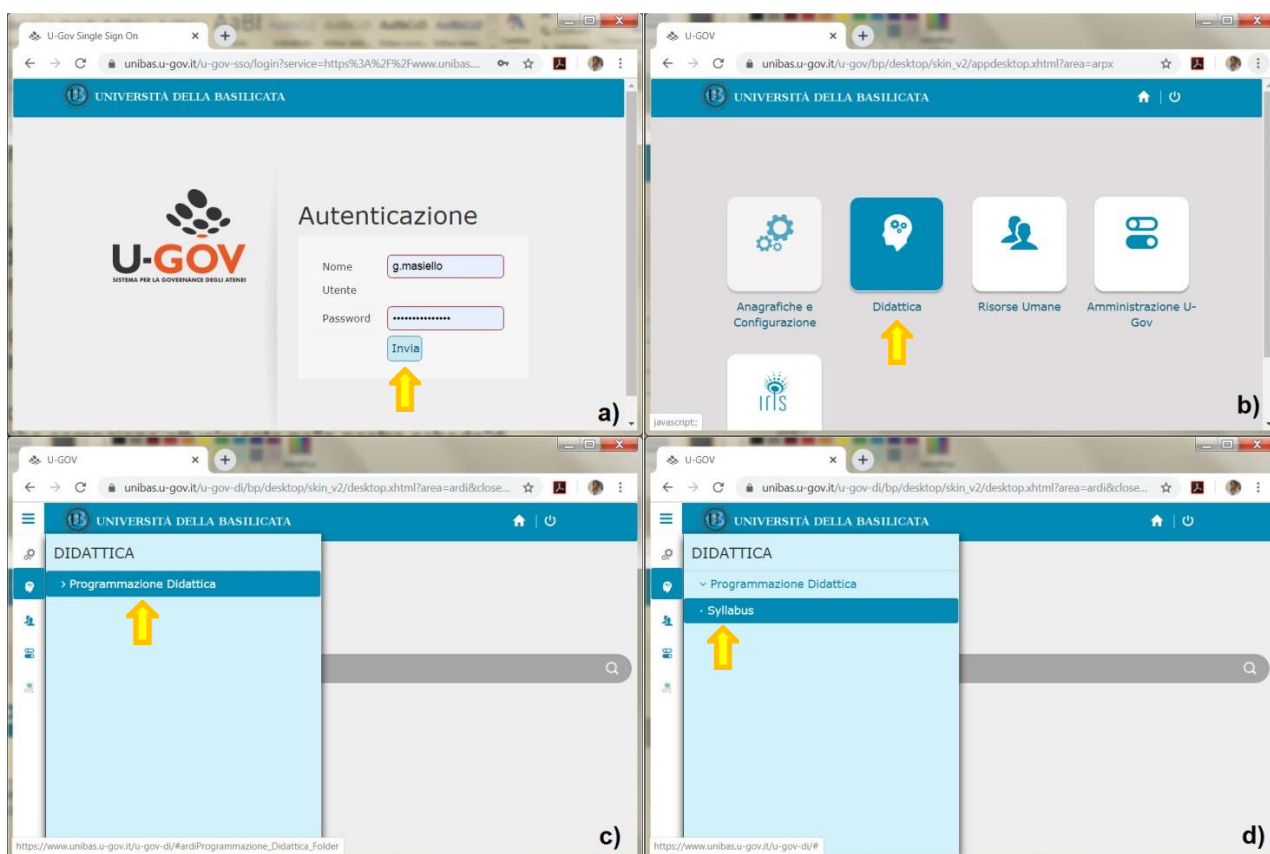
U-Gov Single Sign On

unibas.u-gov.it/u-gov-sso/login?service=https%3A%2F%2Fwww.unibas....

UNIVERSITÀ DELLA BASILICATA

U-GOV
SISTEMA PER LA GOVERNANCE DEGLI ATENEI

Autenticazione

Nome Utente g.masiello

Password •••••••••••••••

Invia

a)

U-GOV

unibas.u-gov.it/u-gov/bp/desktop/skin_v2/appdesktop.xhtml?area=arpx

UNIVERSITÀ DELLA BASILICATA

Anagrafiche e Configurazione

Didattica

Risorse Umane

Amministrazione U-Gov

IRIS

javascript:;

b)

U-GOV

unibas.u-gov.it/u-gov-di/bp/desktop/skin_v2/desktop.xhtml?area=ardi&close...

UNIVERSITÀ DELLA BASILICATA

DIDATTICA

› Programmazione Didattica

https://www.unibas.u-gov.it/u-gov-di/#ardiProgrammazione_Didattica_Folder

c)

U-GOV

unibas.u-gov.it/u-gov-di/bp/desktop/skin_v2/desktop.xhtml?area=ardi&close...

UNIVERSITÀ DELLA BASILICATA

DIDATTICA

⌄ Programmazione Didattica

› Syllabus

https://www.unibas.u-gov.it/u-gov-di/#

d)